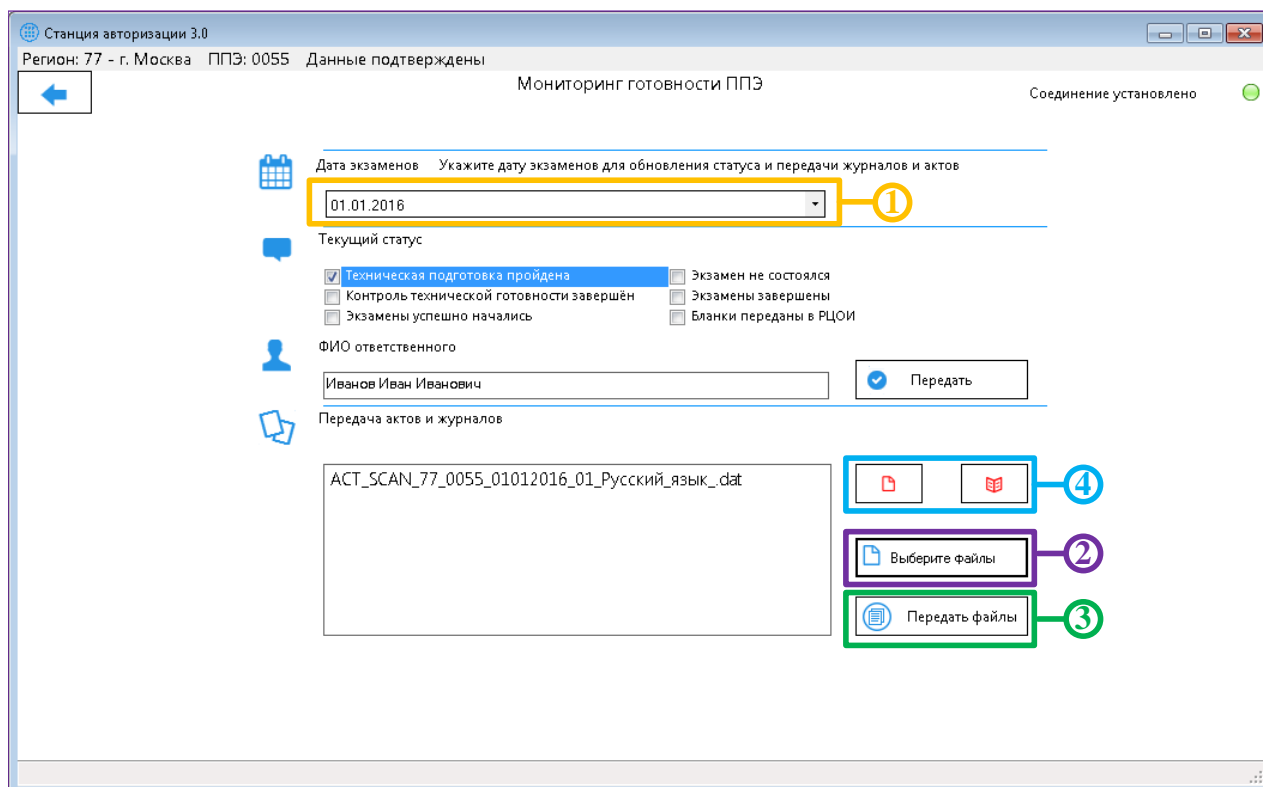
Станция авторизации 3.0

Регион: 77 - г. Москва ППЭ: 0055 Данные подтверждены

Мониторинг готовности ППЭ

Соединение установлено

Дата экзаменов Укажите дату экзаменов для обновления статуса и передачи журналов и актов

01.01.2016

1

Текущий статус

Техническая подготовка пройдена
Контроль технической готовности завершён
Экзамены успешно начались

Экзамен не состоялся
Экзамены завершены
Бланки переданы в РЦОИ

ФИО ответственного

Иванов Иван Иванович

Передать

Передача актов и журналов

ACT_SCAN_77_0055_01012016_01_Русский_язык_.dat

4

Выберите файлы

2

Передать файлы

3